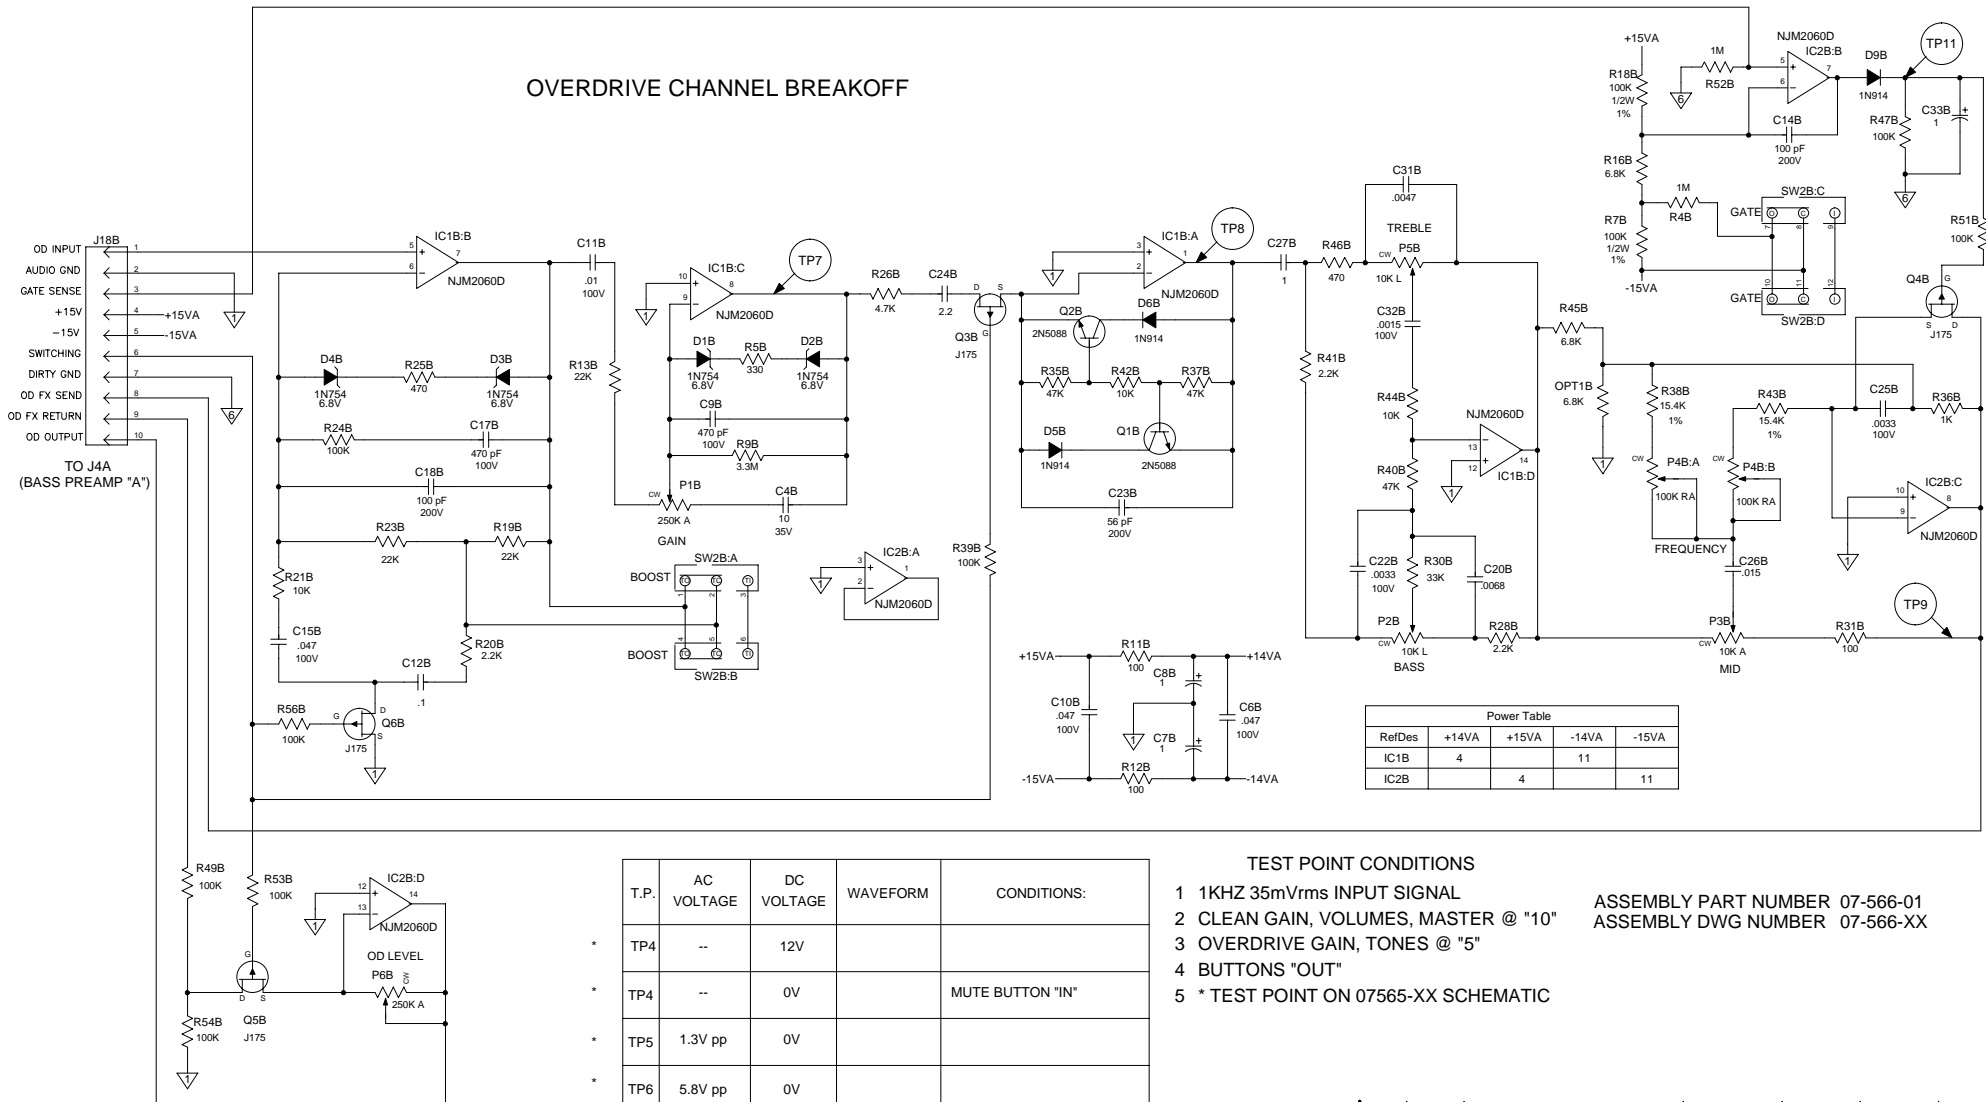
OVERDRIVE CHANNEL BREAKOFF

J18B
OD INPUT 1
AUDIO GND 2
GATE SENSE 3
+15V 4 +15VA
−15V 5 -15VA
SWITCHING 6
DIRTY GND 7
OD FX SEND 8
OD FX RETURN 9
OD OUTPUT 10

TO J4A
(BASS PREAMP "A")

IC1B:B NJM2060D
C11B .01 100V
IC1B:C NJM2060D
TP7
R26B 4.7K
C24B 2.2
Q3B J175
IC1B:A NJM2060D
TP8
C27B 1
R46B 470
C31B .0047
TREBLE
P5B 10K L
Q2B 2N5088
D6B 1N914
R35B 47K
R42B 10K
R37B 47K
D5B 1N914
Q1B 2N5088
C23B 56 pF 200V
D4B 1N754 6.8V
R25B 470
D3B 1N754 6.8V
D1B 1N754 6.8V
R5B 330
D2B 1N754 6.8V
C9B 470 pF 100V
R9B 3.3M
R24B 100K
C17B 470 pF 100V
C18B 100 pF 200V
R13B 22K
P1B 250K A
GAIN
C4B 10 35V
R23B 22K
R19B 22K
R21B 10K
C15B .047 100V
C12B .1
R20B 2.2K
SW2B:A
BOOST
BOOST
SW2B:B
IC2B:A NJM2060D
R39B 100K
R56B 100K
Q6B J175

+15VA
R18B 100K 1/2W 1%
1M R52B
NJM2060D IC2B:B
D9B 1N914
TP11
C14B 100 pF 200V
R47B 100K
C33B 1
R16B 6.8K
1M R4B
SW2B:C
GATE
R7B 100K 1/2W 1%
-15VA
GATE
SW2B:D
R51B 100K
Q4B J175
C32B .0015 100V
R41B 2.2K
R45B 6.8K
OPT1B 6.8K
R38B 15.4K 1%
R43B 15.4K 1%
C25B .0033 100V
R36B 1K
R44B 10K
NJM2060D
IC1B:D
R40B 47K
P4B:A 100K RA
P4B:B 100K RA
FREQUENCY
IC2B:C NJM2060D
C22B .0033 100V
R30B 33K
C20B .0068
C26B .015
TP9
P2B 10K L
BASS
R28B 2.2K
P3B 10K A
MID
R31B 100

+15VA
R11B 100
+14VA
C8B 1
C10B .047 100V
C6B .047 100V
C7B 1
-15VA
R12B 100
-14VA

Power Table
| RefDes | +14VA | +15VA | -14VA | -15VA |
|---|---|---|---|---|
| IC1B | 4 | | 11 | |
| IC2B | | 4 | | 11 |

R49B 100K
R53B 100K
IC2B:D NJM2060D
OD LEVEL
P6B 250K A
Q5B J175
R54B 100K

| | T.P. | AC VOLTAGE | DC VOLTAGE | WAVEFORM | CONDITIONS: |
|---|---|---|---|---|---|
| * | TP4 | -- | 12V | | |
| * | TP4 | -- | 0V | | MUTE BUTTON "IN" |
| * | TP5 | 1.3V pp | 0V | | |
| * | TP6 | 5.8V pp | 0V | | |

TEST POINT CONDITIONS
1 1KHZ 35mVrms INPUT SIGNAL
2 CLEAN GAIN, VOLUMES, MASTER @ "10"
3 OVERDRIVE GAIN, TONES @ "5"
4 BUTTONS "OUT"
5 * TEST POINT ON 07565-XX SCHEMATIC

ASSEMBLY PART NUMBER 07-566-01
ASSEMBLY DWG NUMBER 07-566-XX